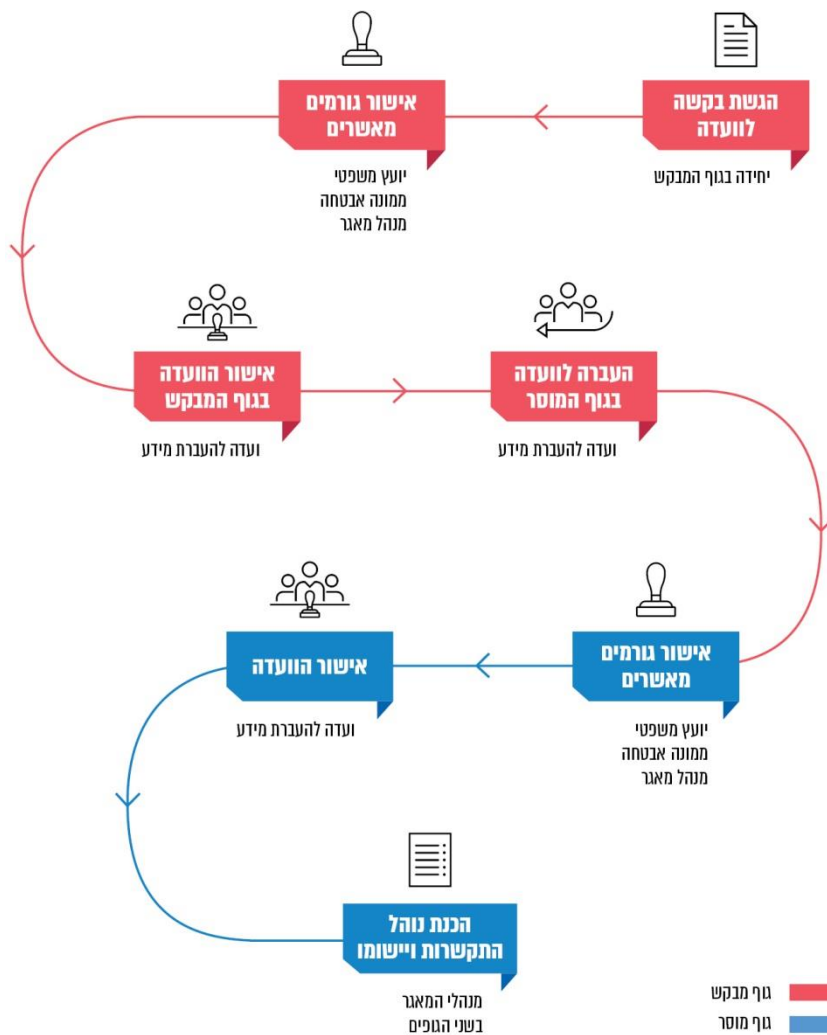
הגשת בקשה לוועדה

יחידה בגוף המבקש

אישור גורמים מאשרים

יועץ משפטי
ממונה אבטחה
מנהל מאגר

העברה לוועדה בגוף המוסר

ועדה להעברת מידע

אישור הוועדה בגוף המבקש

ועדה להעברת מידע

אישור גורמים מאשרים

יועץ משפטי
ממונה אבטחה
מנהל מאגר

אישור הוועדה

ועדה להעברת מידע

הכנת נוהל התקשרות ויישומו

מנהלי המאגר
בשני הגופים

גוף מבקש
גוף מוסר